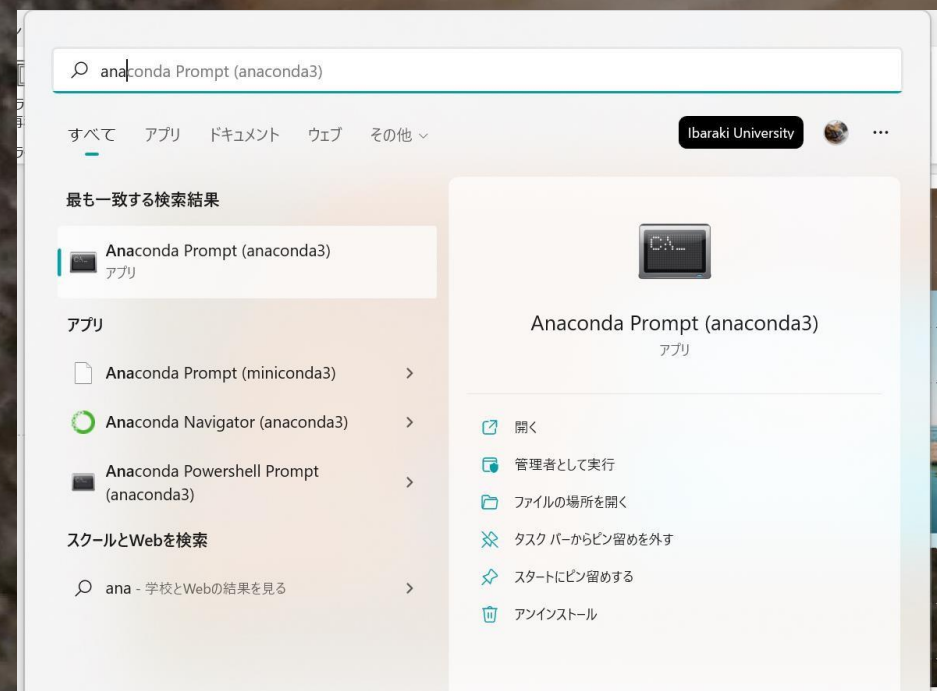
anaconda Prompt (anaconda3)

すべて アプリ ドキュメント ウェブ その他

Ibaraki University ...

最も一致する検索結果

Anaconda Prompt (anaconda3)
アプリ

アプリ

Anaconda Prompt (miniconda3)

Anaconda Navigator (anaconda3)

Anaconda Powershell Prompt (anaconda3)

スクールとWebを検索

ana - 学校とWebの結果を見る

C:\_

Anaconda Prompt (anaconda3)
アプリ

開く

管理者として実行

ファイルの場所を開く

タスク バーからピン留めを外す

スタートにピン留めする

アンインストール